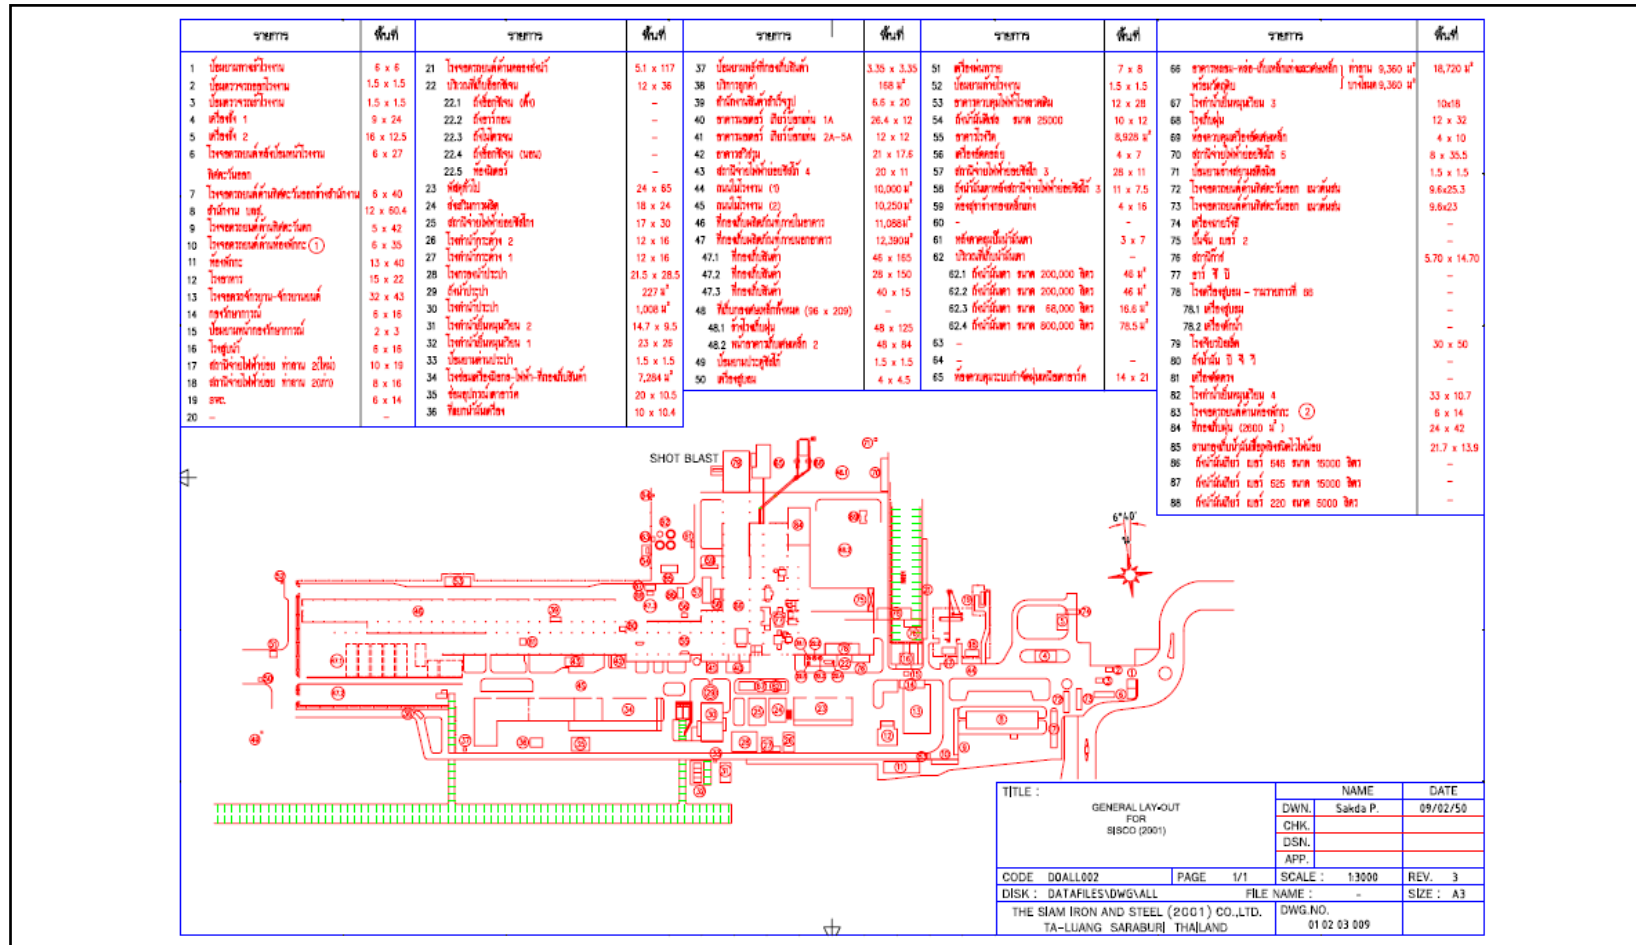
| รายการ | พื้นที่ |
|---|---|
| 1 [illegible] | 6 x 6 |
| 2 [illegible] | 1.5 x 1.5 |
| 3 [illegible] | 1.5 x 1.5 |
| 4 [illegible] 1 | 9 x 24 |
| 5 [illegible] 2 | 16 x 12.5 |
| 6 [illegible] | 6 x 27 |
| 7 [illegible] | 6 x 40 |
| 8 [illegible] | 12 x 60.4 |
| 9 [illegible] | 5 x 42 |
| 10 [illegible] ① | 6 x 35 |
| 11 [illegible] | 13 x 40 |
| 12 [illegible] | 15 x 22 |
| 13 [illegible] | 32 x 43 |
| 14 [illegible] | 6 x 16 |
| 15 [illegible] | 2 x 3 |
| 16 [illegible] | 6 x 16 |
| 17 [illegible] | 10 x 19 |
| 18 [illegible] | 8 x 16 |
| 19 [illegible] | 6 x 14 |
| 20 – | – |

| รายการ | พื้นที่ |
|---|---|
| 21 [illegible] | 5.1 x 117 |
| 22 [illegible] | 12 x 36 |
| 22.1 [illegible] | – |
| 22.2 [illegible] | – |
| 22.3 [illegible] | – |
| 22.4 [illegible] | – |
| 22.5 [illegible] | – |
| 23 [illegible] | 24 x 65 |
| 24 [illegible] | 18 x 24 |
| 25 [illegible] | 17 x 30 |
| 26 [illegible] 2 | 12 x 16 |
| 27 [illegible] 1 | 12 x 16 |
| 28 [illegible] | 21.5 x 28.5 |
| 29 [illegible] | 227 ม² |
| 30 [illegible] | 1,008 ม² |
| 31 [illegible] 2 | 14.7 x 9.5 |
| 32 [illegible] 1 | 23 x 25 |
| 33 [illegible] | 1.5 x 1.5 |
| 34 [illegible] | 7,284 ม² |
| 35 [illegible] | 20 x 10.5 |
| 36 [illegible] | 10 x 10.4 |

| รายการ | พื้นที่ |
|---|---|
| 37 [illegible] | 3.35 x 3.35 |
| 38 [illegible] | 168 ม² |
| 39 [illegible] | 6.6 x 20 |
| 40 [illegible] 1A | 26.4 x 12 |
| 41 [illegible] 2A-5A | 12 x 12 |
| 42 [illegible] | 21 x 17.6 |
| 43 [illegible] 4 | 20 x 11 |
| 44 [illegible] (1) | 10,000 ม² |
| 45 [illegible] (2) | 10,250 ม² |
| 46 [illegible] | 11,068 ม² |
| 47 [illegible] | 12,390 ม² |
| 47.1 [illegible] | 46 x 165 |
| 47.2 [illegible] | 25 x 150 |
| 47.3 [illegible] | 40 x 15 |
| 48 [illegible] (96 x 209) | |
| 48.1 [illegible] | 48 x 125 |
| 48.2 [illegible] 2 | 48 x 84 |
| 49 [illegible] | 1.5 x 1.5 |
| 50 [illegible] | 4 x 4.5 |

| รายการ | พื้นที่ |
|---|---|
| 51 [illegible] | 7 x 8 |
| 52 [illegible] | 1.5 x 1.5 |
| 53 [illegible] | 12 x 28 |
| 54 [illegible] 25000 | 10 x 12 |
| 55 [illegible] | 8,928 ม² |
| 56 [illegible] | 4 x 7 |
| 57 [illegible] 3 | 28 x 11 |
| 58 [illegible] 3 | 11 x 7.5 |
| 59 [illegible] | 4 x 16 |
| 60 – | – |
| 61 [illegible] | 3 x 7 |
| 62 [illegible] | – |
| 62.1 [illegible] 200,000 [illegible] | 46 ม² |
| 62.2 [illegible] 200,000 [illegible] | 46 ม² |
| 62.3 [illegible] 68,000 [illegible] | 16.6 ม² |
| 62.4 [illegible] 800,000 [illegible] | 78.5 ม² |
| 63 – | |
| 64 – | – |
| 65 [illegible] | 14 x 21 |

| รายการ | พื้นที่ |
|---|---|
| 66 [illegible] 9,360 ม² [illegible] 9,360 ม² | 18,720 ม² |
| 67 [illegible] 3 | 10x18 |
| 68 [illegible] | 12 x 32 |
| 69 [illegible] | 4 x 10 |
| 70 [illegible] 5 | 8 x 35.5 |
| 71 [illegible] | 1.5 x 1.5 |
| 72 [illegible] | 9.6x25.3 |
| 73 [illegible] | 9.6x23 |
| 74 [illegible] | |
| 75 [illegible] 2 | – |
| 76 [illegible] | 5.70 x 14.70 |
| 77 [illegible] | – |
| 78 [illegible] 88 | – |
| 78.1 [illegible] | – |
| 78.2 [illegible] | – |
| 79 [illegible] | 30 x 50 |
| 80 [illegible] | – |
| 81 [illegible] | – |
| 82 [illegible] 4 | 33 x 10.7 |
| 83 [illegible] ② | 6 x 14 |
| 84 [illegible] (2600 ม²) | 24 x 42 |
| 85 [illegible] | 21.7 x 13.9 |
| 86 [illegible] 546 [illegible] 15000 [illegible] | – |
| 87 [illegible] 525 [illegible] 15000 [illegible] | – |
| 88 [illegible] 220 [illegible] 5000 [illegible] | – |

SHOT BLAST

6°40'

TITLE :
GENERAL LAY-OUT FOR SISCO (2001)

| | NAME | DATE |
|---|---|---|
| DWN. | Sakda P. | 09/02/50 |
| CHK. | | |
| DSN. | | |
| APP. | | |

CODE DOALL002 PAGE 1/1 SCALE : 1:3000 REV. 3
DISK : DATAFILES\DWG\ALL FILE NAME : – SIZE : A3
THE SIAM IRON AND STEEL (2001) CO.,LTD. TA-LUANG SARABURI THAILAND
DWG.NO. 01 02 03 009